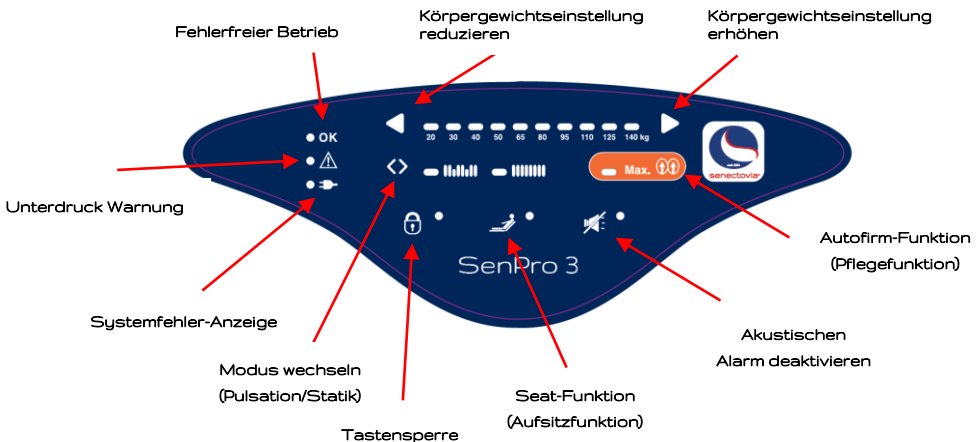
Körpergewichtseinstellung reduzieren

Körpergewichtseinstellung erhöhen

Fehlerfreier Betrieb

OK

20 30 40 50 65 80 95 110 125 140 kg

Max.

senectovia

Unterdruck Warnung

SenPro 3

Autofirm-Funktion (Pflegefunktion)

Systemfehler-Anzeige

Akustischen Alarm deaktivieren

Modus wechseln (Pulsation/Statik)

Seat-Funktion (Aufsitzfunktion)

Tastensperre